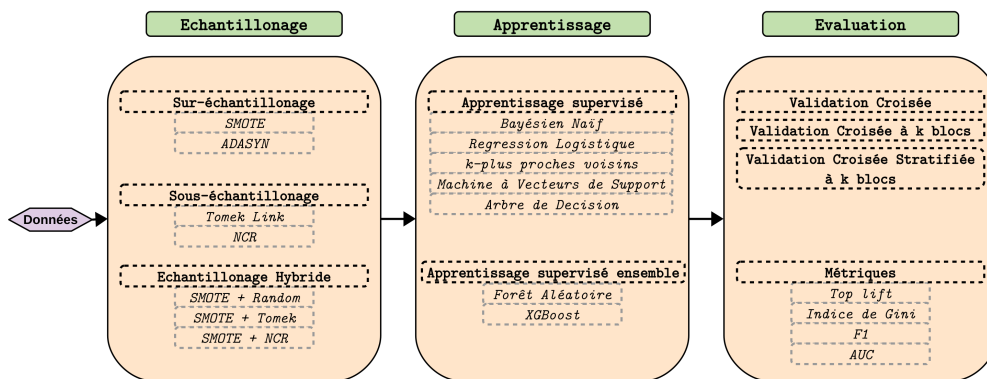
Echantillonage

Apprentissage

Evaluation

Données

Sur-échantillonage
SMOTE
ADASYN

Sous-échantillonage
Tomek Link
NCR

Echantillonage Hybride
SMOTE + Random
SMOTE + Tomek
SMOTE + NCR

Apprentissage supervisé
Bayésien Naïf
Regression Logistique
k-plus proches voisins
Machine à Vecteurs de Support
Arbre de Decision

Apprentissage supervisé ensemble
Forêt Aléatoire
XGBoost

Validation Croisée
Validation Croisée à k blocs
Validation Croisée Stratifiée à k blocs

Métriques
Top lift
Indice de Gini
F1
AUC